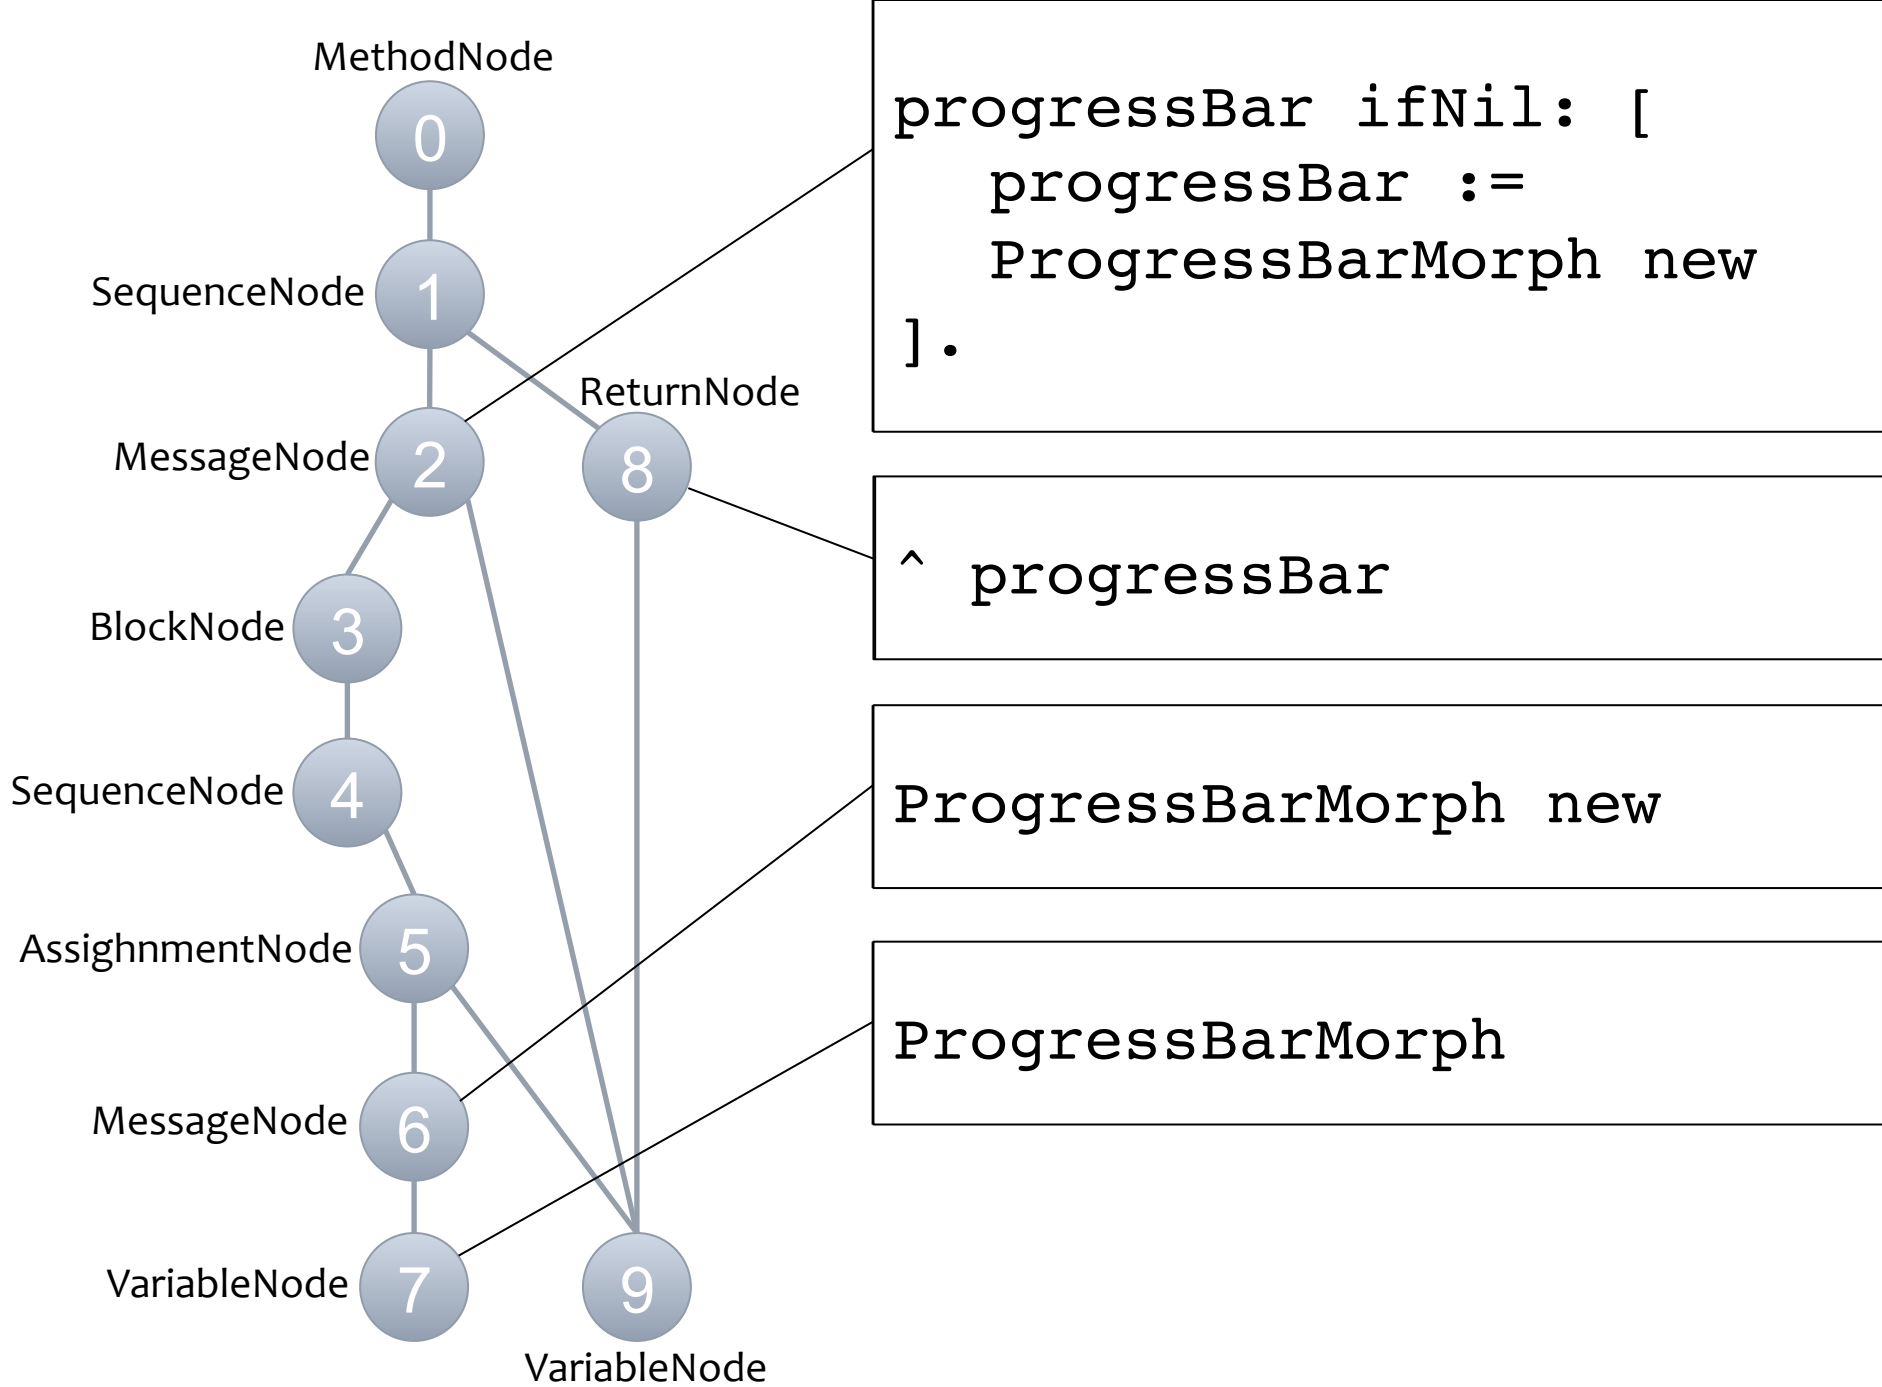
MethodNode
0
SequenceNode
1
ReturnNode
MessageNode
2
8
BlockNode
3
SequenceNode
4
AssighnmentNode
5
MessageNode
6
VariableNode
7
9
VariableNode

progressBar ifNil: [
progressBar :=
ProgressBarMorph new
].

^ progressBar

ProgressBarMorph new

ProgressBarMorph